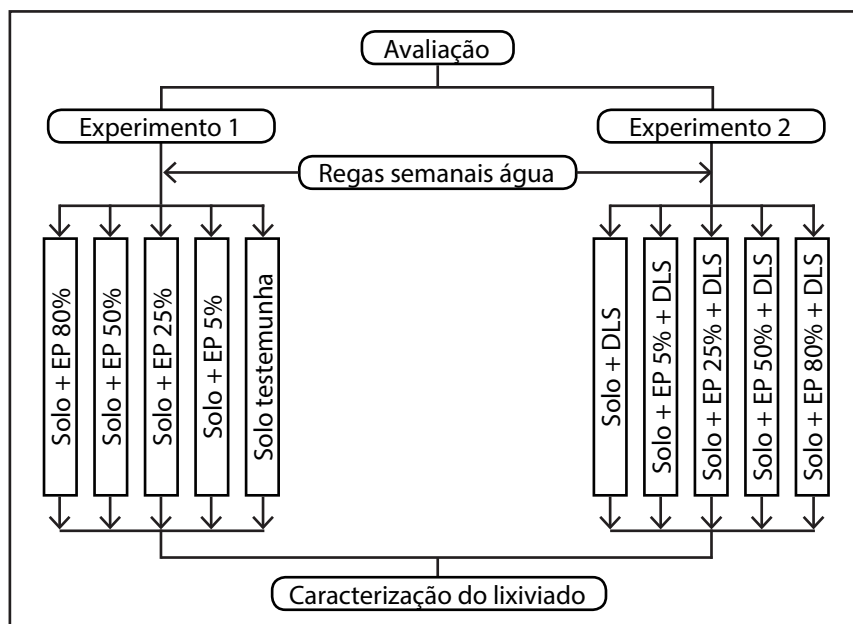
Avaliação

Experimento 1

Experimento 2

Regas semanais água

Solo + EP 80%

Solo + EP 50%

Solo + EP 25%

Solo + EP 5%

Solo testemunha

Solo + DLS

Solo + EP 5% + DLS

Solo + EP 25% + DLS

Solo + EP 50% + DLS

Solo + EP 80% + DLS

Caracterização do lixiviado